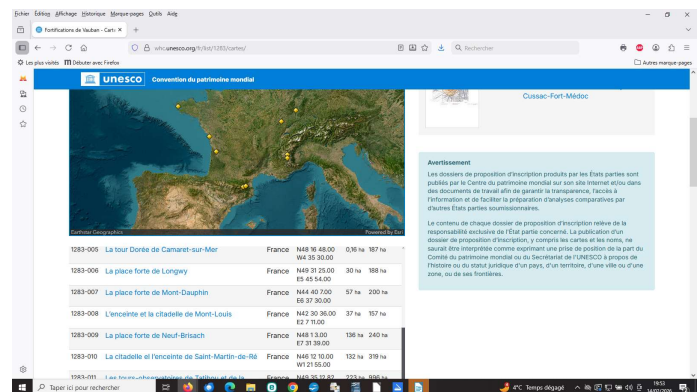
Fichier Édition Affichage Historique Marque-pages Outils Aide

Fortifications de Vauban - Cart ×

whc.unesco.org/fr/list/1283/cartes/

Rechercher

Les plus visités Débuter avec Firefox

Autres marque-pages

unesco Convention du patrimoine mondial

Cussac-Fort-Médoc

Earthstar Geographics

Powered by Esri

| 1283-005 | La tour Dorée de Camaret-sur-Mer | France | N48 16 48.00 W4 35 30.00 | 0,16 ha | 187 ha |
|---|---|---|---|---|---|
| 1283-006 | La place forte de Longwy | France | N49 31 25.00 E5 45 54.00 | 30 ha | 188 ha |
| 1283-007 | La place forte de Mont-Dauphin | France | N44 40 7.00 E6 37 30.00 | 57 ha | 200 ha |
| 1283-008 | L'enceinte et la citadelle de Mont-Louis | France | N42 30 36.00 E2 7 11.00 | 37 ha | 157 ha |
| 1283-009 | La place forte de Neuf-Brisach | France | N48 1 3.00 E7 31 39.00 | 136 ha | 240 ha |
| 1283-010 | La citadelle et l'enceinte de Saint-Martin-de-Ré | France | N46 12 10.00 W1 21 55.00 | 132 ha | 319 ha |
| 1283-011 | Les tours-observatoires de Tatihou et de la | France | N49 35 12.82 | 223 ha | 996 ha |

Avertissement

Les dossiers de proposition d'inscription produits par les États parties sont publiés par le Centre du patrimoine mondial sur son site internet et/ou dans des documents de travail afin de garantir la transparence, l'accès à l'information et de faciliter la préparation d'analyses comparatives par d'autres États parties soumissionnaires.

Le contenu de chaque dossier de proposition d'inscription relève de la responsabilité exclusive de l'État partie concerné. La publication d'un dossier de proposition d'inscription, y compris les cartes et les noms, ne saurait être interprétée comme exprimant une prise de position de la part du Comité du patrimoine mondial ou du Secrétariat de l'UNESCO à propos de l'histoire ou du statut juridique d'un pays, d'un territoire, d'une ville ou d'une zone, ou de ses frontières.

Taper ici pour rechercher

4°C Temps dégagé

19:53
14/02/2024